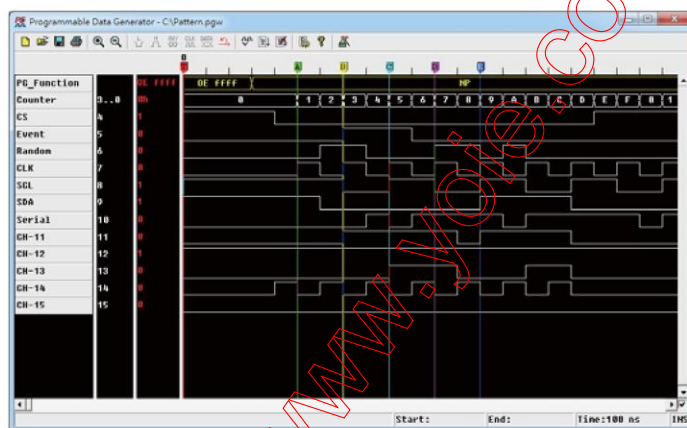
Programmable Data Generator - C:\Pattern.pgw

PG_Function
Counter
CS
Event
Random
CLK
SCL
SDA
Serial
CH-11
CH-12
CH-13
CH-14
CH-15

3..0
4
5
6
7
8
9
10
11
12
13
14
15

0E FFFF
0h
1
0
0
0
1
1
0
0
1
0
0
0

0
A
B
C
D
E

0E FFFF
NP

0
1
2
3
4
5
6
7
8
9
A
B
C
D
E
F
0
1

www.yoie.co

Start:
End:
Time:100 ns
INS